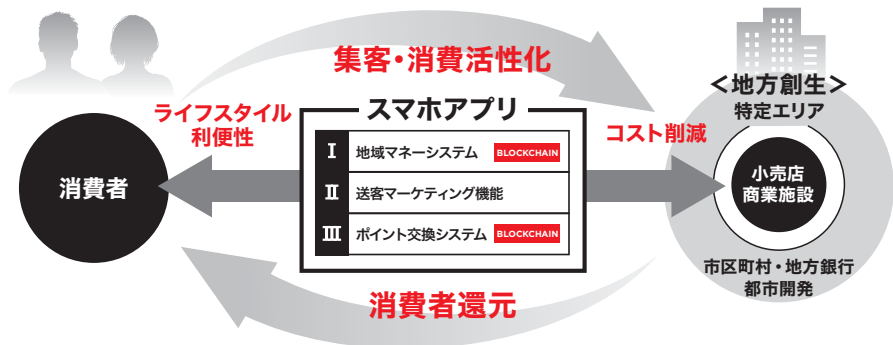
集客・消費活性化

ライフスタイル
利便性

スマホアプリ

| | | |
|---|---|---|
| I | 地域マネーシステム | BLOCKCHAIN |
| II | 送客マーケティング機能 | |
| III | ポイント交換システム | BLOCKCHAIN |

コスト削減

<地方創生>
特定エリア

消費者

小売店
商業施設

市区町村・地方銀行
都市開発

消費者還元